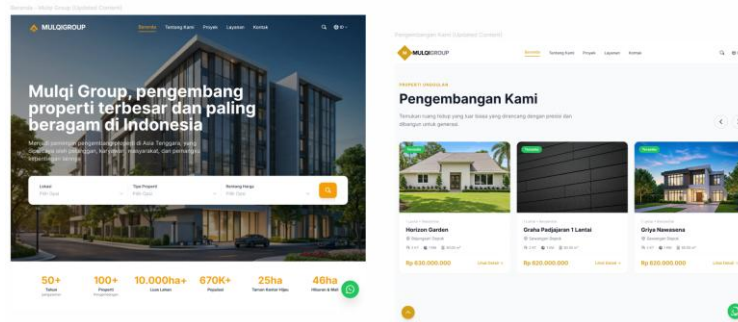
Beranda - Mulqi Group (Updated Content)

MULQIGROUP

Beranda Tentang Kami Proyek Layanan Kontak

Mulqi Group, pengembang properti terbesar dan paling beragam di Indonesia

Menuju pemimpin pengembang properti di Asia Tenggara, yang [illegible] masyarakat, dan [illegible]

Lokasi
Pilih Opsi

Tipe Properti
Pilih Opsi

Rentang Harga
Pilih Opsi

50+
Tahun

100+
Proyek

10.000ha+
Luas Lahan

670K+

25ha

46ha

Pengembangan Kami (Updated Content)

MULQIGROUP

Beranda Tentang Kami Proyek Layanan Kontak

PROPERTI UNGGULAN

Pengembangan Kami

Temukan ruang hidup yang tak lekas yang dirancang dengan presisi dan dibangun untuk generasi.

Horizon Garden
Rp 630.000.000
Lihat Detail >

Graha Padjajaran 1 Lantai
Rp 620.000.000
Lihat Detail >

Griya Nawasena
Rp 630.000.000
Lihat Detail >